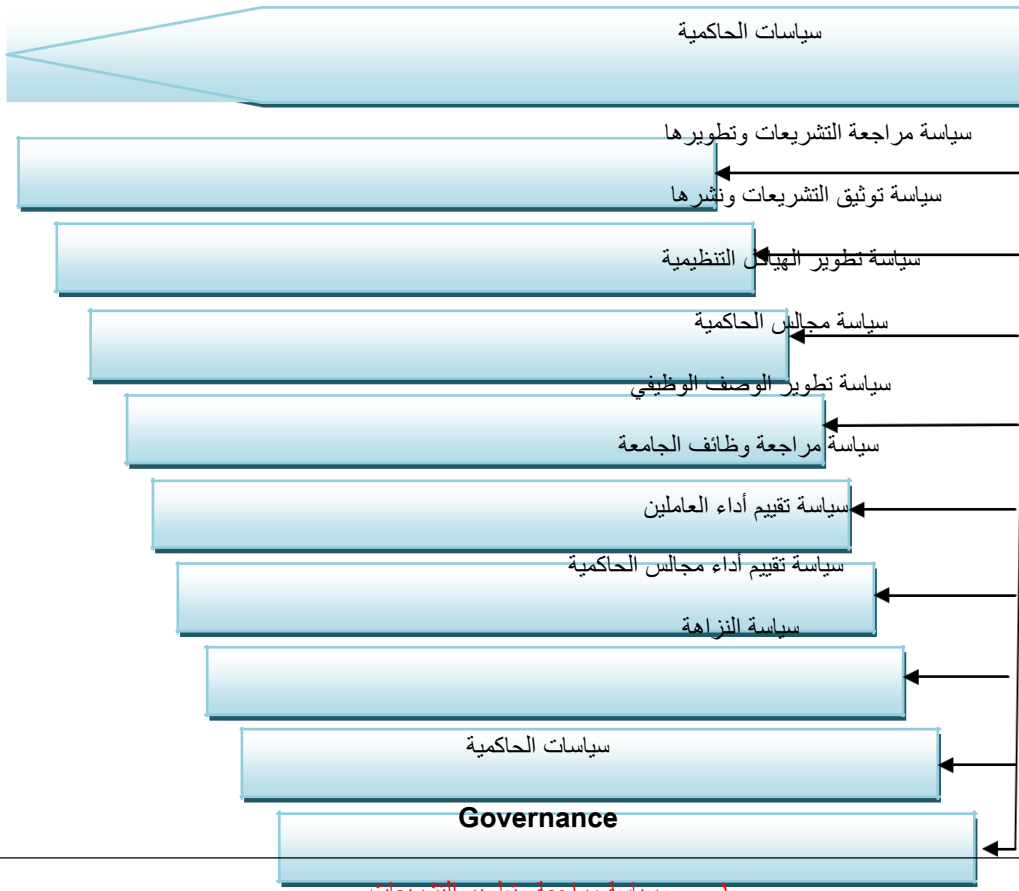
سياسات الحاكمية

سياسة مراجعة التشريعات وتطويرها

سياسة توثيق التشريعات ونشرها

سياسة تطوير الهياكل التنظيمية

سياسة مجالس الحاكمية

سياسة تطوير الوصف الوظيفي

سياسة مراجعة وظائف الجامعة

سياسة تقييم أداء العاملين

سياسة تقييم أداء مجالس الحاكمية

سياسة النزاهة

سياسات الحاكمية

Governance

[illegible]